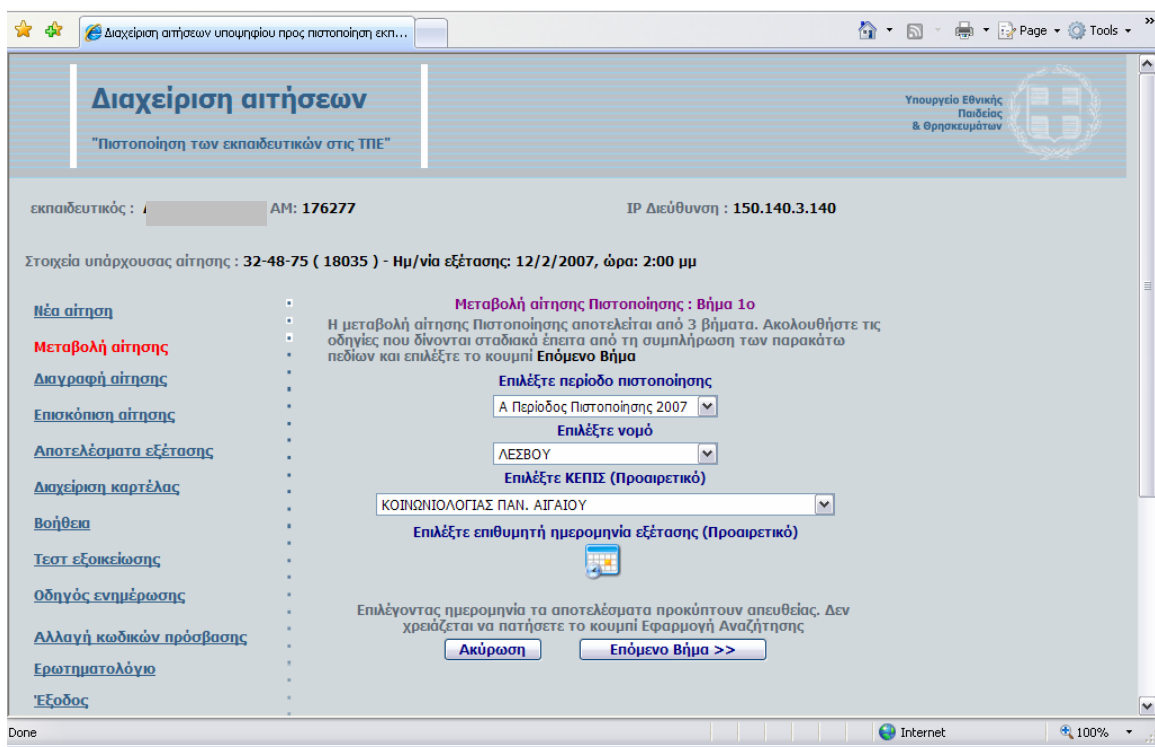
Διαχείριση αιτήσεων υποψηφίου προς πιστοποίηση εκπ...

Page ▾ Tools ▾

Διαχείριση αιτήσεων

"Πιστοποίηση των εκπαιδευτικών στις ΤΠΕ"

Υπουργείο Εθνικής Παιδείας & Θρησκευμάτων

εκπαιδευτικός : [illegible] AM: 176277

IP Διεύθυνση : 150.140.3.140

Στοιχεία υπάρχουσας αίτησης : 32-48-75 ( 18035 ) - Ημ/νία εξέτασης: 12/2/2007, ώρα: 2:00 μμ

Νέα αίτηση

Μεταβολή αίτησης

Διαγραφή αίτησης

Επισκόπηση αίτησης

Αποτελέσματα εξέτασης

Διαχείριση καρτέλας

Βοήθεια

Τεστ εξοικείωσης

Οδηγός ενημέρωσης

Αλλαγή κωδικών πρόσβασης

Ερωτηματολόγιο

Έξοδος

Μεταβολή αίτησης Πιστοποίησης : Βήμα 1ο

Η μεταβολή αίτησης Πιστοποίησης αποτελείται από 3 βήματα. Ακολουθήστε τις οδηγίες που δίνονται σταδιακά έπειτα από τη συμπλήρωση των παρακάτω πεδίων και επιλέξτε το κουμπί Επόμενο Βήμα

Επιλέξτε περίοδο πιστοποίησης

Α Περίοδος Πιστοποίησης 2007

Επιλέξτε νομό

ΛΕΣΒΟΥ

Επιλέξτε ΚΕΠΙΣ (Προαιρετικό)

ΚΟΙΝΩΝΙΟΛΟΓΙΑΣ ΠΑΝ. ΑΙΓΑΙΟΥ

Επιλέξτε επιθυμητή ημερομηνία εξέτασης (Προαιρετικό)

Επιλέγοντας ημερομηνία τα αποτελέσματα προκύπτουν απευθείας. Δεν χρειάζεται να πατήσετε το κουμπί Εφαρμογή Αναζήτησης

Ακύρωση

Επόμενο Βήμα >>

Done

Internet

100%